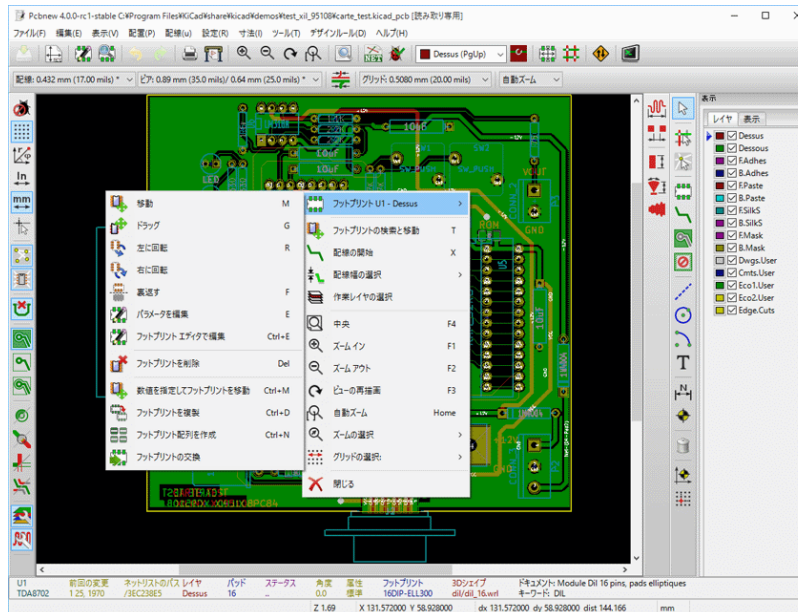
Pcbnew 4.0.0-rc1-stable C:¥Program Files¥KiCad¥share¥kicad¥demos¥test_xil_95108¥carte_test.kicad_pcb [読み取り専用]

ファイル(F) 編集(E) 表示(V) 配置(P) 配線(U) 設定(R) 寸法(I) ツール(T) デザインルール(D) ヘルプ(H)

Dessus (PgUp)

配線: 0.432 mm (17.00 mils) * ビア: 0.89 mm (35.0 mils)/ 0.64 mm (25.0 mils) * グリッド: 0.5080 mm (20.00 mils) 自動ズーム

表示

レイヤ 表示

Dessus
Dessous
F.Adhes
B.Adhes
F.Paste
B.Paste
F.SilkS
B.SilkS
F.Mask
B.Mask
Dwgs.User
Cmts.User
Eco1.User
Eco2.User
Edge.Cuts

移動 M
ドラッグ G
左に回転 R
右に回転
裏返す F
パラメータを編集 E
フットプリント エディタで編集 Ctrl+E
フットプリントを削除 Del
数値を指定してフットプリントを移動 Ctrl+M
フットプリントを複製 Ctrl+D
フットプリント配列を作成 Ctrl+N
フットプリントの交換

フットプリント U1 - Dessus
フットプリントの検索と移動 T
配線の開始 X
配線幅の選択
作業レイヤの選択
中央 F4
ズーム イン F1
ズーム アウト F2
ビューの再描画 F3
自動ズーム Home
ズームの選択
グリッドの選択:
閉じる

LED
10uF
ROM
GND
VOUT

| U1 | 前回の変更 | ネットリストのパス | レイヤ | パッド | ステータス | 角度 | 属性 | フットプリント | 3Dシェイプ | ドキュメント: Module Dil 16 pins, pads elliptiques |
|---|---|---|---|---|---|---|---|---|---|---|
| TDA8702 | 1 25, 1970 | /3EC238E5 | Dessus | 16 | .. | 0.0 | 標準 | 16DIP-ELL300 | dil/dil_16.wrl | キーワード: DIL |

Z 1.69 X 131.572000 Y 58.928000 dx 131.572000 dy 58.928000 dist 144.166 mm